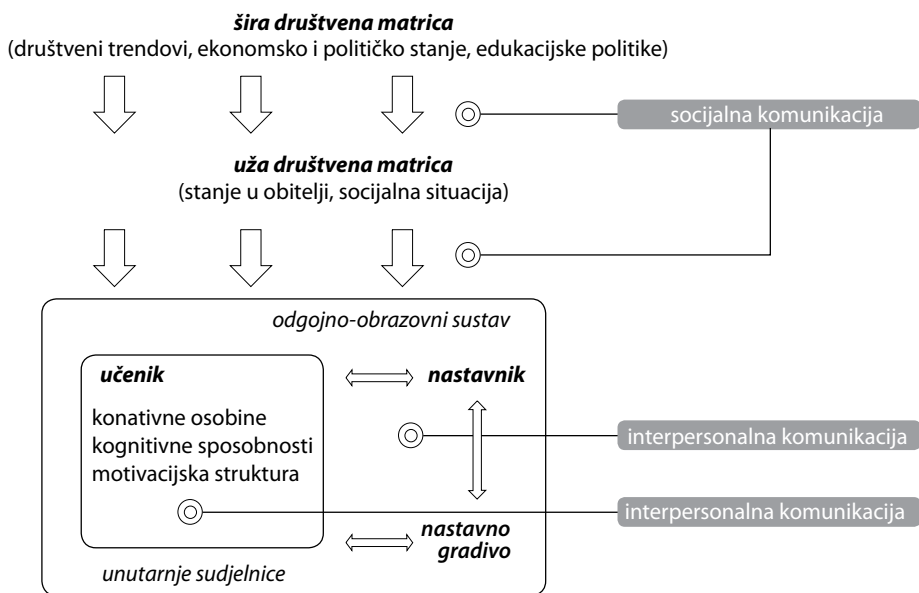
**šira društvena matrica**
(društveni trendovi, ekonomsko i političko stanje, edukacijske politike)

socijalna komunikacija

**uža društvena matrica**
(stanje u obitelji, socijalna situacija)

odgojno-obrazovni sustav

**učenik**

konativne osobine
kognitivne sposobnosti
motivacijska struktura

**nastavnik**

interpersonalna komunikacija

interpersonalna komunikacija

**nastavno gradivo**

unutarnje sudjelnice